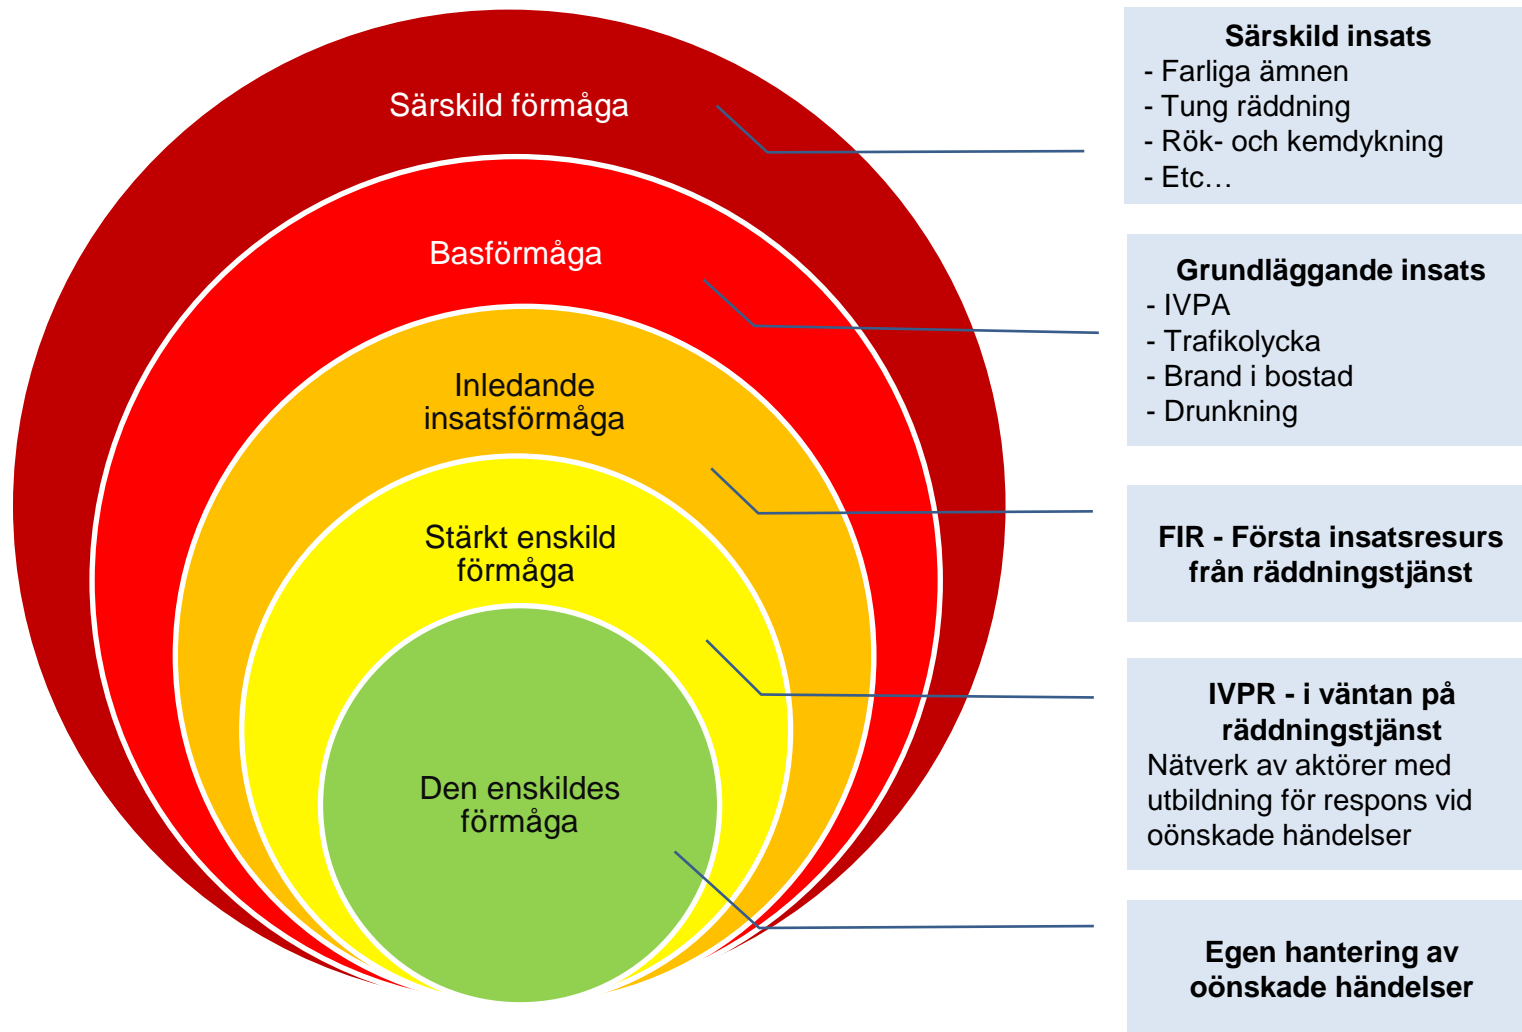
Särskild förmåga

Basförmåga

Inledande insatsförmåga

Stärkt enskild förmåga

Den enskildes förmåga

**Särskild insats**
- Farliga ämnen
- Tung räddning
- Rök- och kemdykning
- Etc…

**Grundläggande insats**
- IVPA
- Trafikolycka
- Brand i bostad
- Drunkning

**FIR - Första insatsresurs från räddningstjänst**

**IVPR - i väntan på räddningstjänst**
Nätverk av aktörer med utbildning för respons vid oönskade händelser

**Egen hantering av oönskade händelser**